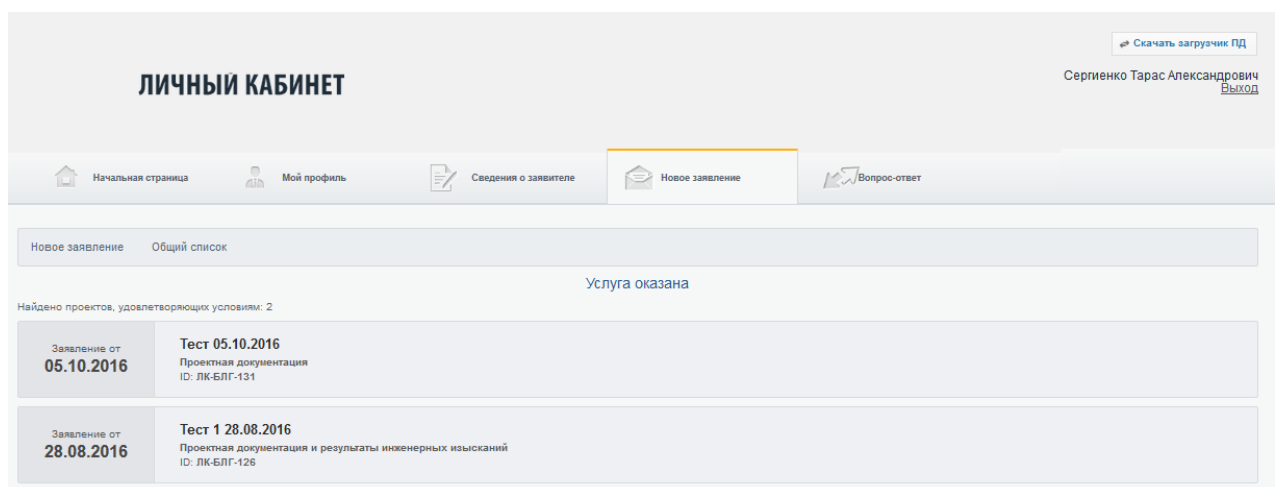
Скачать загрузчик ПД

ЛИЧНЫЙ КАБИНЕТ

Сергиенко Тарас Александрович
Выход

Начальная страница
Мой профиль
Сведения о заявителе
Новое заявление
Вопрос-ответ

Новое заявление
Общий список

Услуга оказана

Найдено проектов, удовлетворяющих условиям: 2

Заявление от
05.10.2016

Тест 05.10.2016
Проектная документация
ID: ЛК-БЛГ-131

Заявление от
28.08.2016

Тест 1 28.08.2016
Проектная документация и результаты инженерных изысканий
ID: ЛК-БЛГ-126